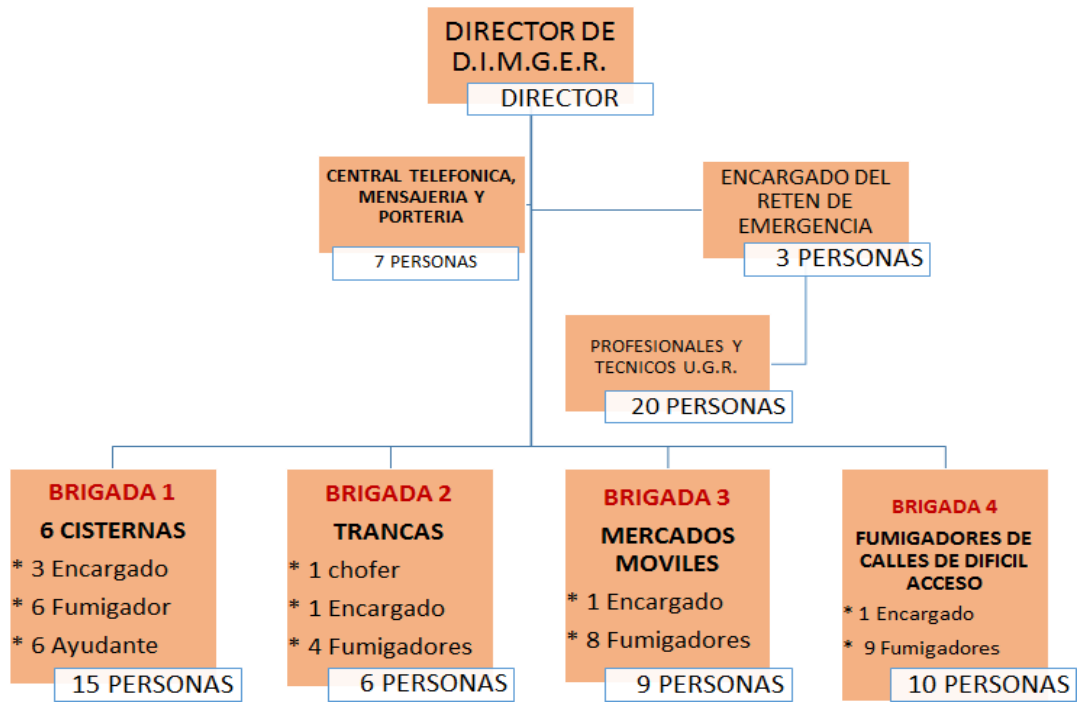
DIRECTOR DE D.I.M.G.E.R.

DIRECTOR

CENTRAL TELEFONICA, MENSAJERIA Y PORTERIA

7 PERSONAS

ENCARGADO DEL RETEN DE EMERGENCIA

3 PERSONAS

PROFESIONALES Y TECNICOS U.G.R.

20 PERSONAS

BRIGADA 1
6 CISTERNAS
* 3 Encargado
* 6 Fumigador
* 6 Ayudante

15 PERSONAS

BRIGADA 2
TRANCAS
* 1 chofer
* 1 Encargado
* 4 Fumigadores

6 PERSONAS

BRIGADA 3
MERCADOS MOVILES
* 1 Encargado
* 8 Fumigadores

9 PERSONAS

BRIGADA 4
FUMIGADORES DE CALLES DE DIFICIL ACCESO
* 1 Encargado
* 9 Fumigadores

10 PERSONAS